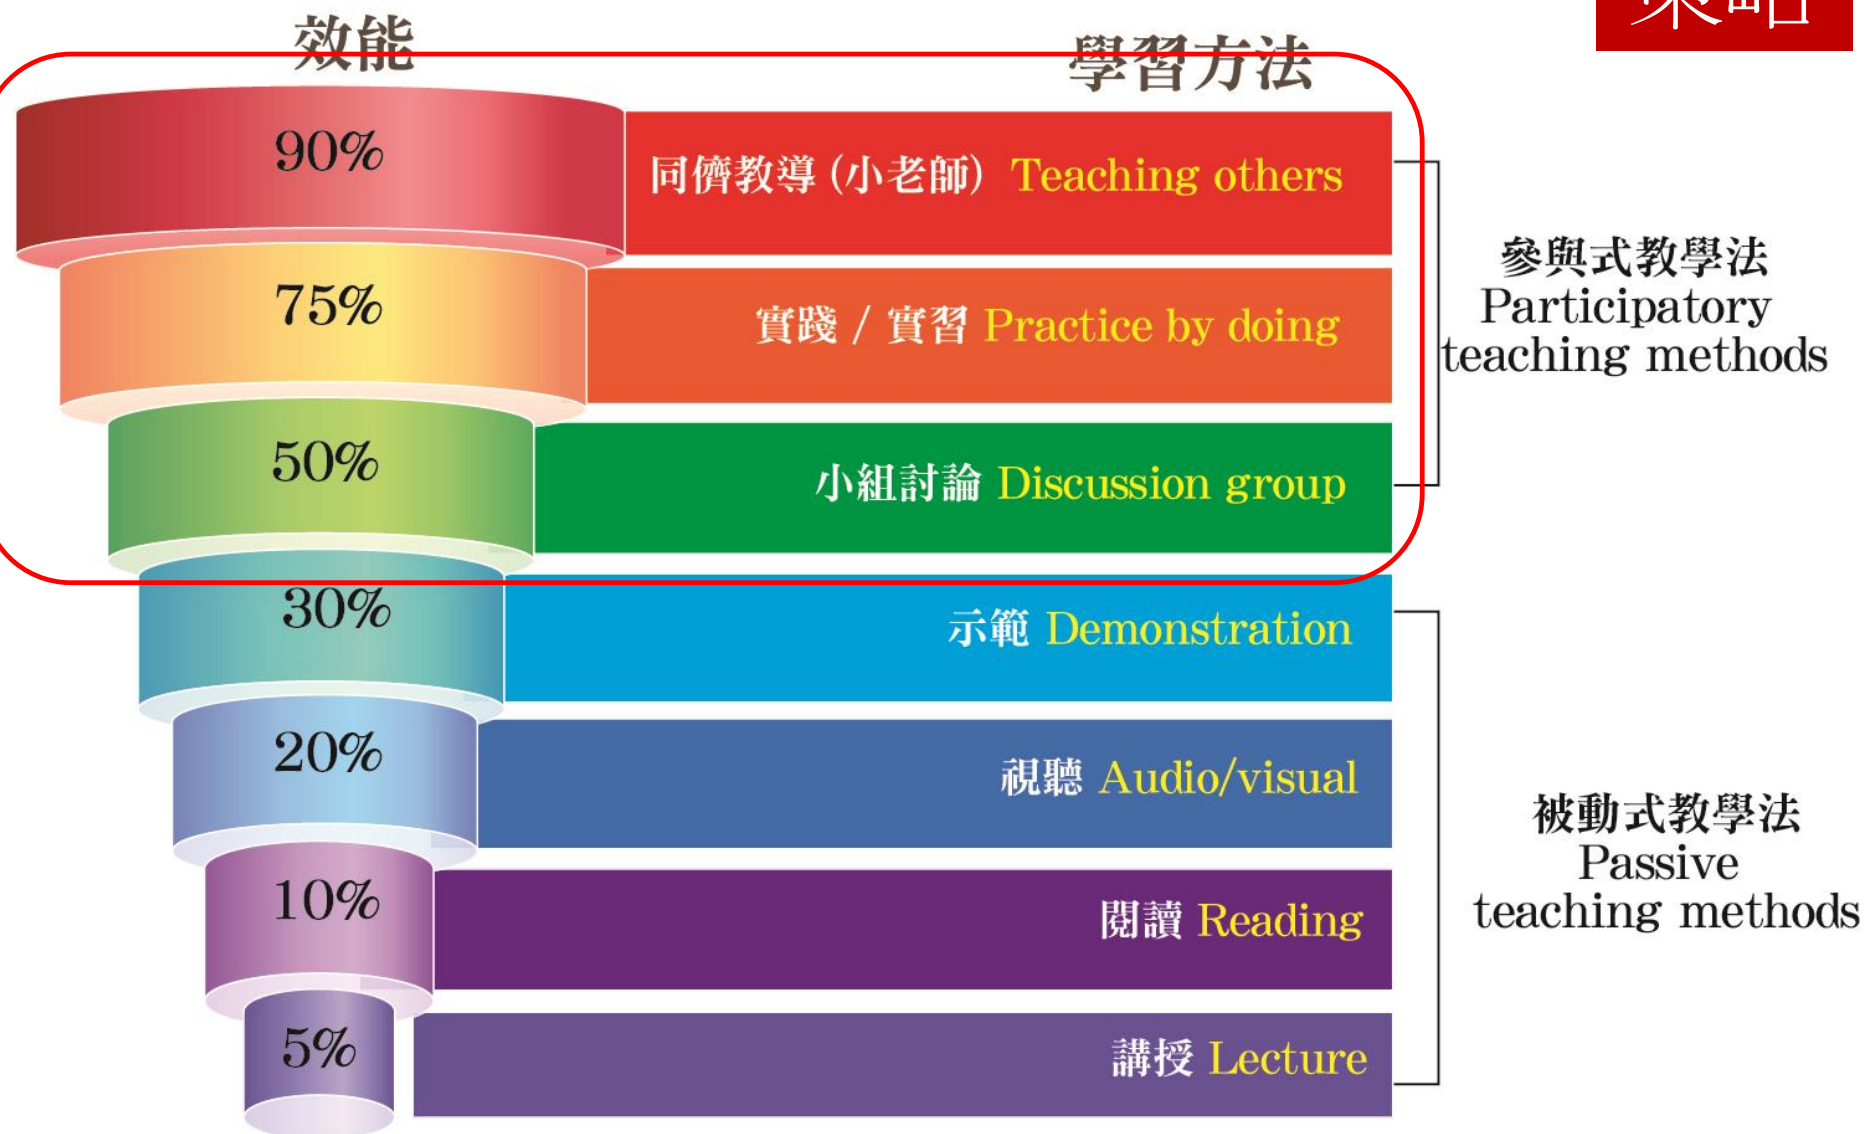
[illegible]

效能

學習方法

90%
同儕教導（小老師）Teaching others

75%
實踐 / 實習 Practice by doing

50%
小組討論 Discussion group

參與式教學法
Participatory
teaching methods

30%
示範 Demonstration

20%
視聽 Audio/visual

10%
閱讀 Reading

5%
講授 Lecture

被動式教學法
Passive
teaching methods